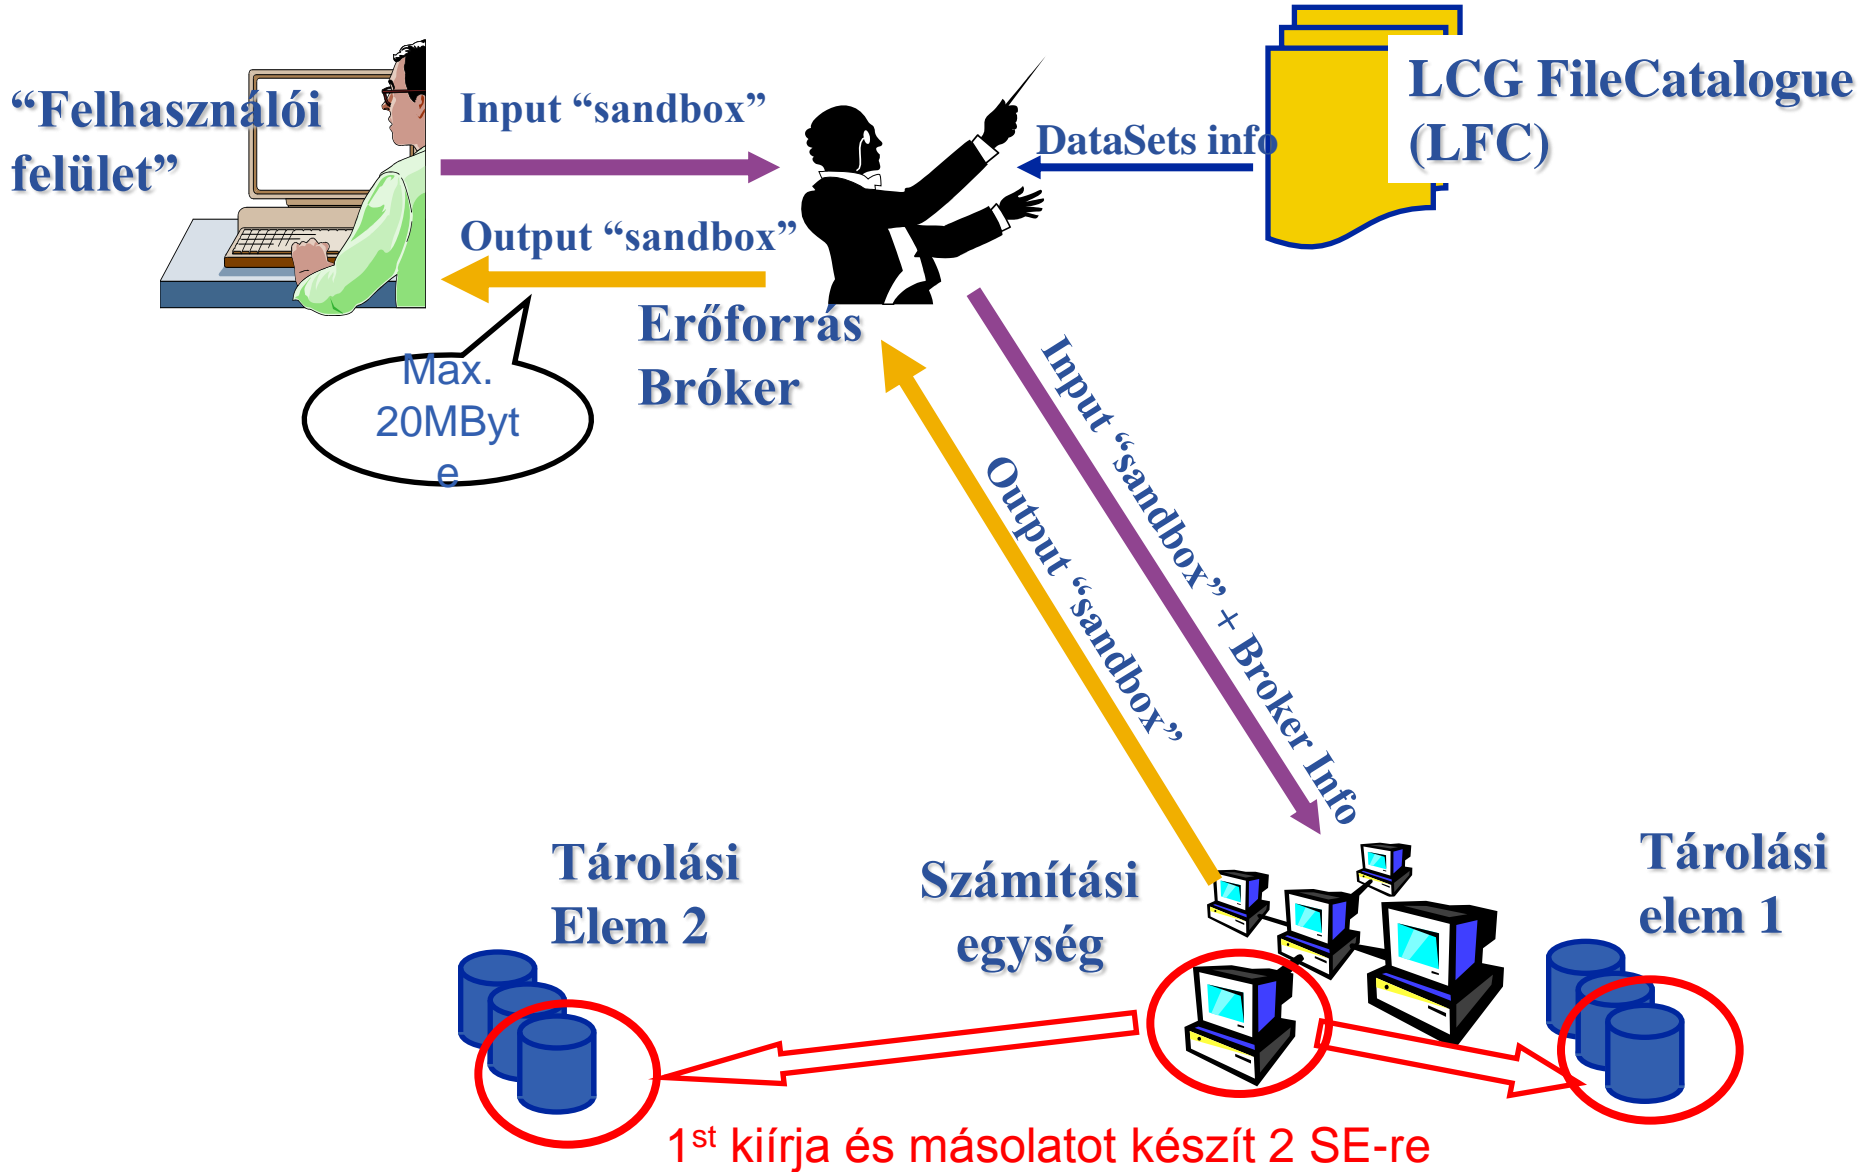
“Felhasználói felület”

Input “sandbox”

Output “sandbox”

DataSets info

LCG FileCatalogue (LFC)

Max. 20MByte

Erőforrás Bróker

Input “sandbox” + Broker Info

Output “sandbox”

Tárolási Elem 2

Számítási egység

Tárolási elem 1

1$^{st}$ kiírja és másolatot készít 2 SE-re